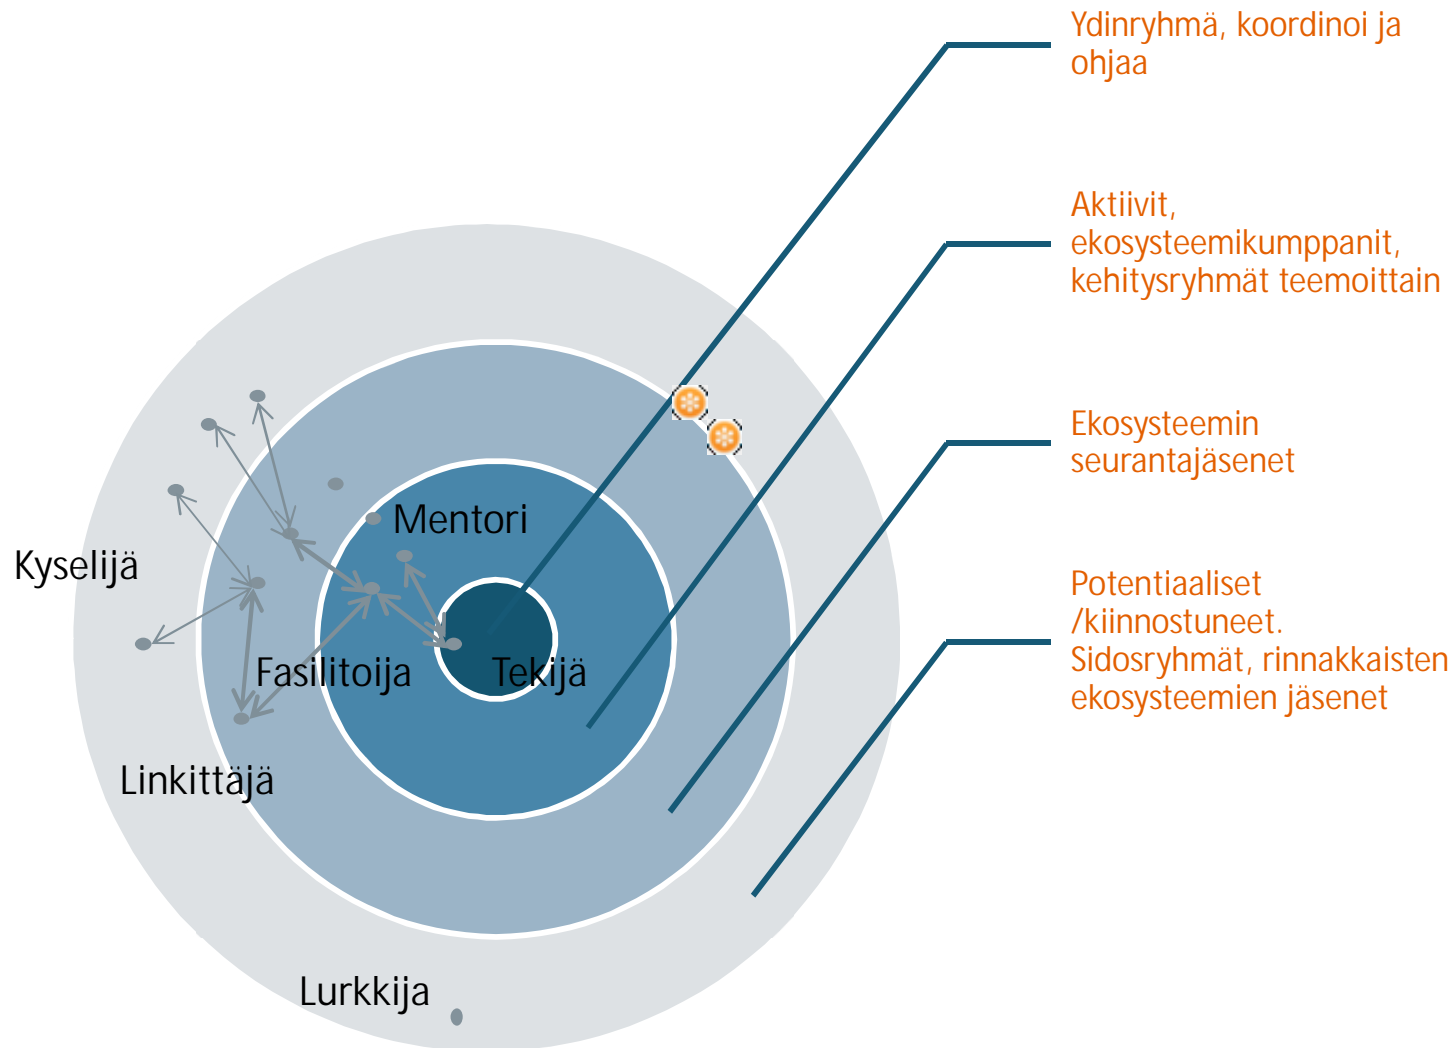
Ydinryhmä, koordinoi ja ohjaa

Aktiivit, ekosysteemikumppanit, kehitysryhmät teemoittain

Ekosysteemin seurantajäsenet

Potentiaaliset /kiinnostuneet. Sidosryhmät, rinnakkaisten ekosysteemien jäsenet

Kyselijä

Mentori

Fasilitoija

Tekijä

Linkittäjä

Lurkkija